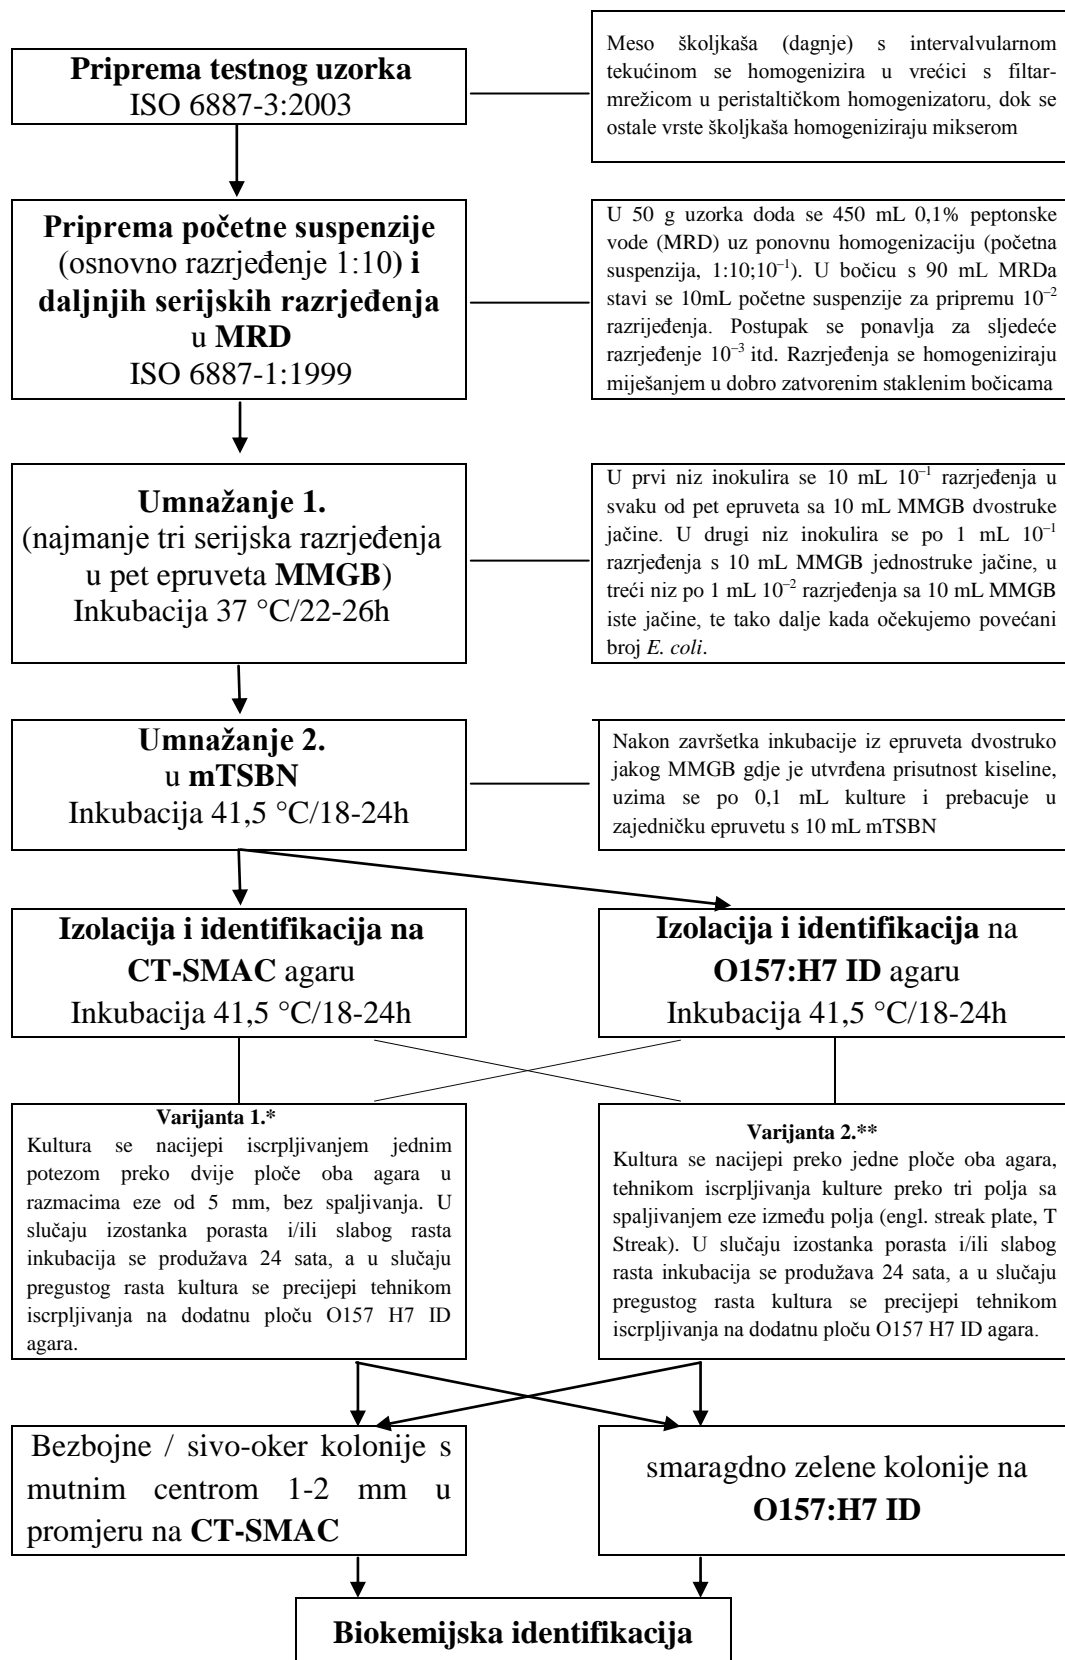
**Priprema testnog uzorka**
ISO 6887-3:2003

Meso školjkaša (dagnje) s intervalvularnom tekućinom se homogenizira u vrećici s filtarmrežicom u peristaltičkom homogenizatoru, dok se ostale vrste školjkaša homogeniziraju mikserom

**Priprema početne suspenzije** (osnovno razrjeđenje 1:10) **i daljnjih serijskih razrjeđenja** u **MRD**
ISO 6887-1:1999

U 50 g uzorka doda se 450 mL 0,1% peptonske vode (MRD) uz ponovnu homogenizaciju (početna suspenzija, 1:10;$10^{-1}$). U bočicu s 90 mL MRDa stavi se 10mL početne suspenzije za pripremu $10^{-2}$ razrijeđenja. Postupak se ponavlja za sljedeće razrjeđenje $10^{-3}$ itd. Razrjeđenja se homogeniziraju miješanjem u dobro zatvorenim staklenim bočicama

**Umnažanje 1.**
(najmanje tri serijska razrjeđenja u pet epruveta **MMGB**)
Inkubacija 37 °C/22-26h

U prvi niz inokulira se 10 mL $10^{-1}$ razrjeđenja u svaku od pet epruveta sa 10 mL MMGB dvostruke jačine. U drugi niz inokulira se po 1 mL $10^{-1}$ razrjeđenja s 10 mL MMGB jednostruke jačine, u treći niz po 1 mL $10^{-2}$ razrjeđenja sa 10 mL MMGB iste jačine, te tako dalje kada očekujemo povećani broj *E. coli*.

**Umnažanje 2.**
u **mTSBN**
Inkubacija 41,5 °C/18-24h

Nakon završetka inkubacije iz epruveta dvostruko jakog MMGB gdje je utvrđena prisutnost kiseline, uzima se po 0,1 mL kulture i prebacuje u zajedničku epruvetu s 10 mL mTSBN

**Izolacija i identifikacija na CT-SMAC** agaru
Inkubacija 41,5 °C/18-24h

**Izolacija i identifikacija** na **O157:H7 ID** agaru
Inkubacija 41,5 °C/18-24h

**Varijanta 1.***
Kultura se nacijepi iscrpljivanjem jednim potezom preko dvije ploče oba agara u razmacima eze od 5 mm, bez spaljivanja. U slučaju izostanka porasta i/ili slabog rasta inkubacija se produžava 24 sata, a u slučaju pregustog rasta kultura se precijepi tehnikom iscrpljivanja na dodatnu ploču O157 H7 ID agara.

**Varijanta 2.****
Kultura se nacijepi preko jedne ploče oba agara, tehnikom iscrpljivanja kulture preko tri polja sa spaljivanjem eze između polja (engl. streak plate, T Streak). U slučaju izostanka porasta i/ili slabog rasta inkubacija se produžava 24 sata, a u slučaju pregustog rasta kultura se precijepi tehnikom iscrpljivanja na dodatnu ploču O157 H7 ID agara.

Bezbojne / sivo-oker kolonije s mutnim centrom 1-2 mm u promjeru na **CT-SMAC**

smaragdno zelene kolonije na **O157:H7 ID**

**Biokemijska identifikacija**